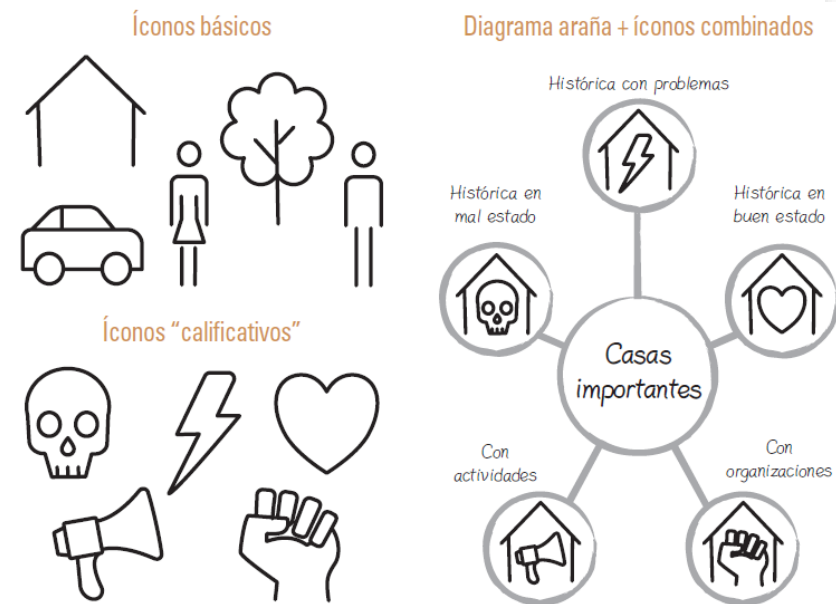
Íconos básicos

Íconos "calificativos"

Diagrama araña + íconos combinados

Histórica con problemas

Histórica en mal estado

Histórica en buen estado

Casas importantes

Con actividades

Con organizaciones